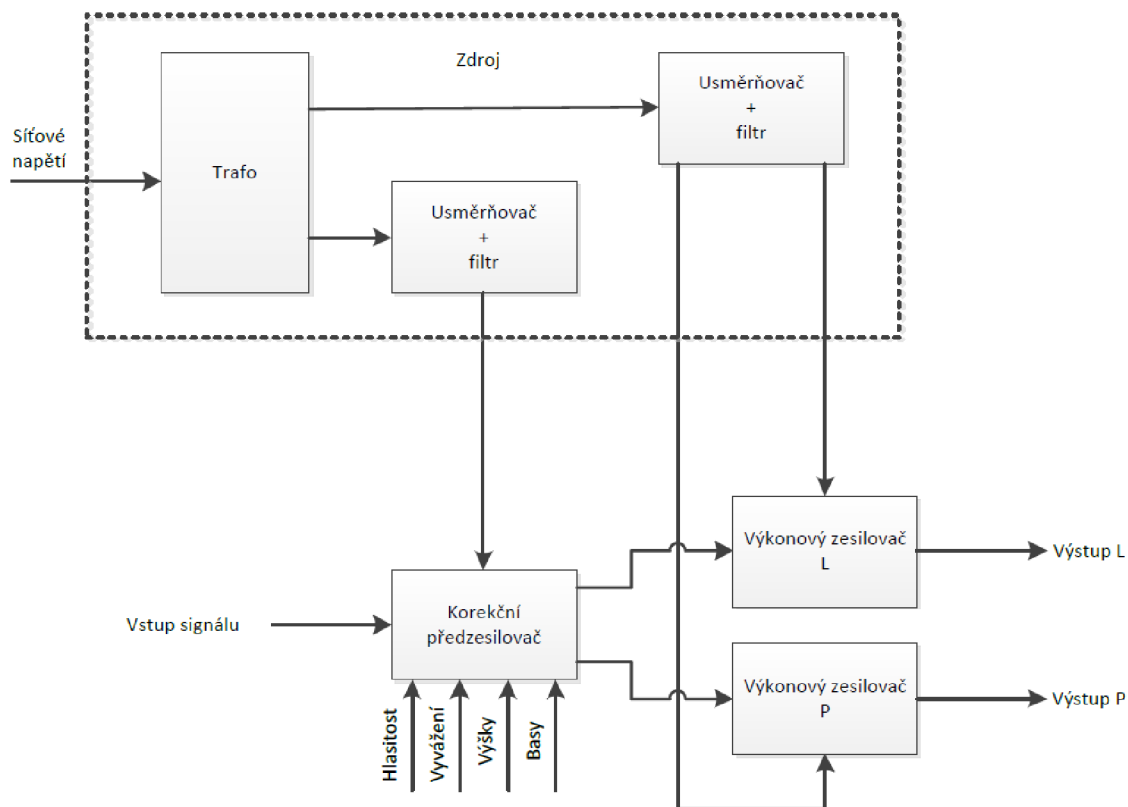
Zdroj

Síťové napětí

Trafo

Usměrňovač + filtr

Usměrňovač + filtr

Vstup signálu

Korekční předzesilovač

Výkonový zesilovač L

Výstup L

Výkonový zesilovač P

Výstup P

Hlasitost

Vyvážení

Výšky

Basy